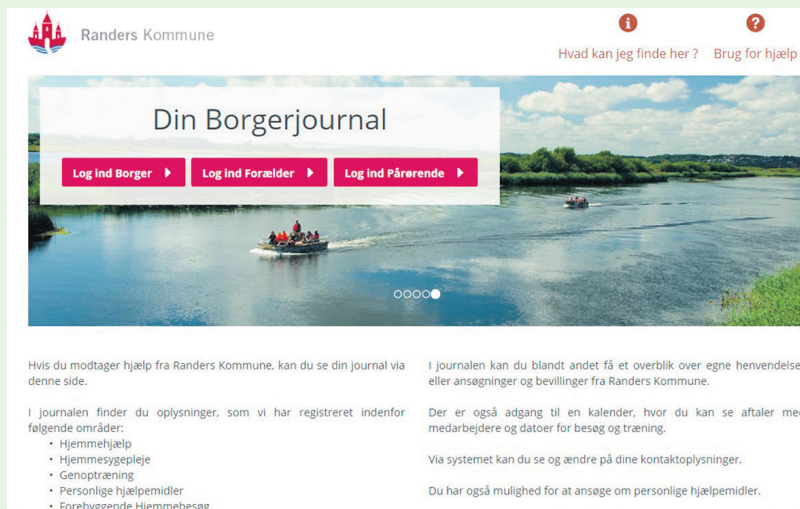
Randers Kommune

Hvad kan jeg finde her ?

Brug for hjælp

Din Borgerjournal

Log ind Borger

Log ind Forælder

Log ind Pårørende

Hvis du modtager hjælp fra Randers Kommune, kan du se din journal via denne side.

I journalen finder du oplysninger, som vi har registreret indenfor følgende områder:

• Hjemmehjælp
• Hjemmesygepleje
• Genoptræning
• Personlige hjælpemidler
• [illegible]

I journalen kan du blandt andet få et overblik over egne henvendelse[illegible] eller ansøgninger og bevillinger fra Randers Kommune.

Der er også adgang til en kalender, hvor du kan se aftaler me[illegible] medarbejdere og datoer for besøg og træning.

Via systemet kan du se og ændre på dine kontaktoplysninger.

Du har også mulighed for at ansøge om personlige hjælpemidler.